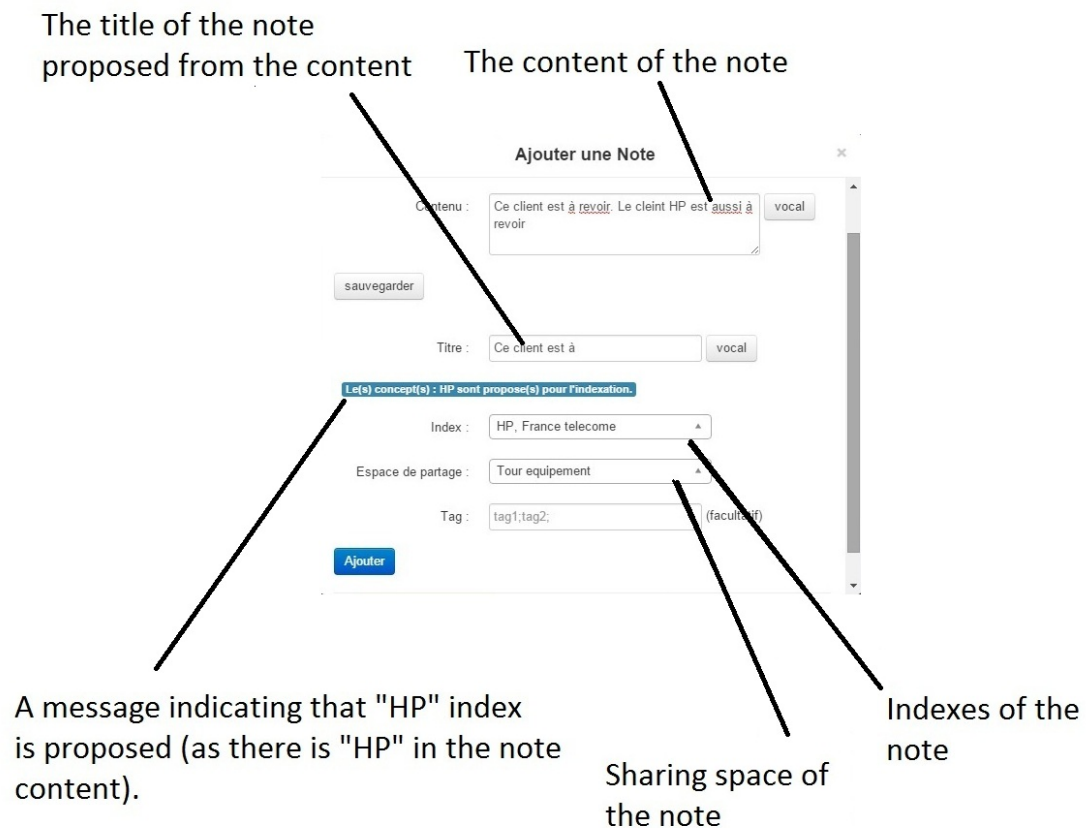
The title of the note proposed from the content

The content of the note

Ajouter une Note

×

Contenu :

Ce client est à revoir. Le cleint HP est aussi à revoir

vocal

sauvegarder

Titre :

Ce client est à

vocal

Le(s) concept(s) : HP sont propose(s) pour l'indexation.

Index :

HP, France telecome

Espace de partage :

Tour equipement

Tag :

tag1;tag2;

(facultatif)

Ajouter

A message indicating that "HP" index is proposed (as there is "HP" in the note content).

Sharing space of the note

Indexes of the note